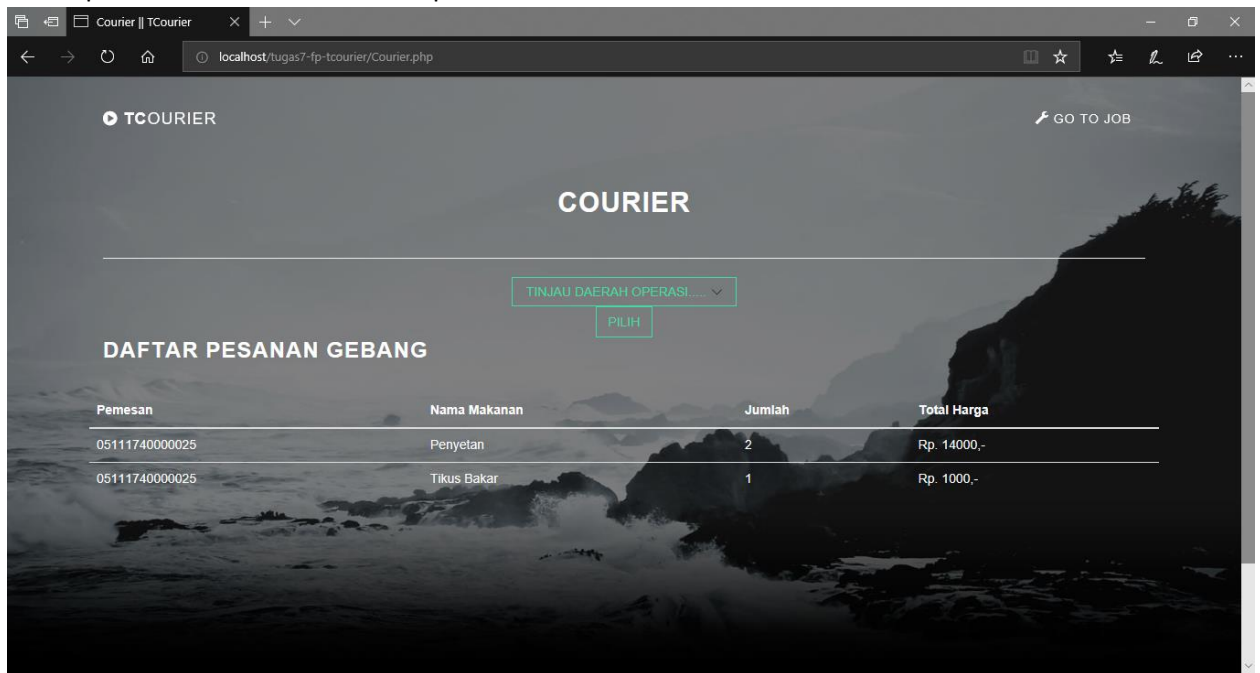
Courier || TCourier

localhost/tugas7-fp-tcourier/Courier.php

TCOURIER

GO TO JOB

COURIER

TINJAU DAERAH OPERASI.....

PILIH

DAFTAR PESANAN GEBANG

| Pemesan | Nama Makanan | Jumlah | Total Harga |
|---|---|---|---|
| 05111740000025 | Penyetan | 2 | Rp. 14000,- |
| 05111740000025 | Tikus Bakar | 1 | Rp. 1000,- |